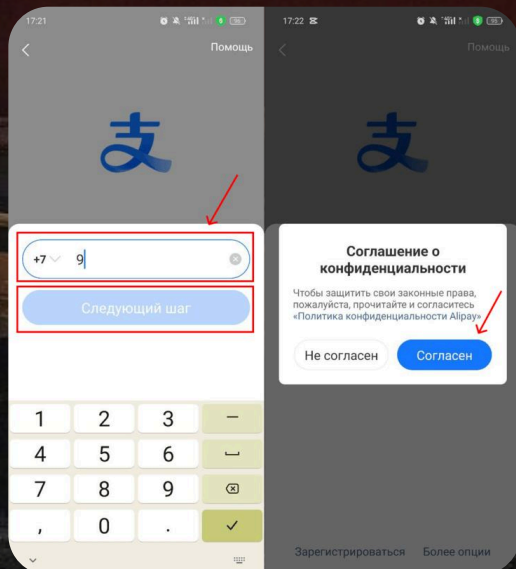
17:21

Помощь

支

+7 9

Следующий шаг

1 2 3 —
4 5 6 ␣
7 8 9 ⌫
, 0 . ✓

17:22

Помощь

支

Соглашение о конфиденциальности

Чтобы защитить свои законные права, пожалуйста, прочитайте и согласитесь «Политика конфиденциальности Alipay»

Не согласен Согласен

Зарегистрироваться Более опции